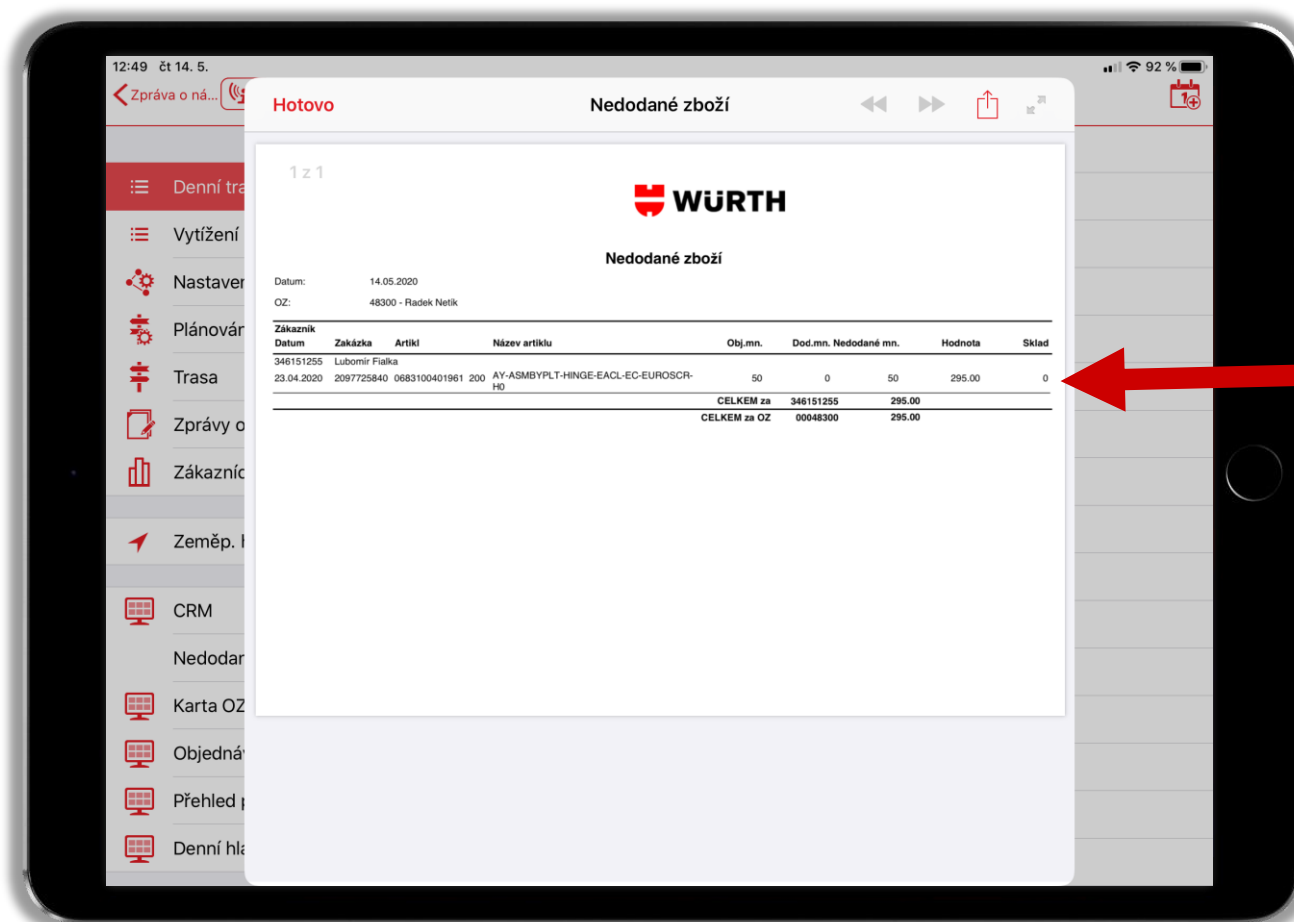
12:49 čt 14. 5.

92 %

Zpráva o ná...

Hotovo

Nedodané zboží

1 z 1

WÜRTH

Nedodané zboží

Datum: 14.05.2020

OZ: 48300 - Radek Netík

| Zákazník Datum | Zakázka | Artikl | | Název artiklu | Obj.mn. | Dod.mn. | Nedodané mn. | Hodnota | Sklad |
|---|---|---|---|---|---|---|---|---|---|
| 346151255 | Lubomír Fialka | | | | | | | | |
| 23.04.2020 | 2097725840 | 0683100401961 | 200 | AY-ASMBYPLT-HINGE-EACL-EC-EUROSCR-H0 | 50 | 0 | 50 | 295.00 | 0 |
| | | | | | CELKEM za | 346151255 | 295.00 | | |
| | | | | | CELKEM za OZ | 00048300 | 295.00 | | |

Denní tra
Vytížení
Nastaver
Plánovár
Trasa
Zprávy o
Zákazníc
Zeměp. I
CRM
Nedodar
Karta OZ
Objednáv
Přehled p
Denní hla